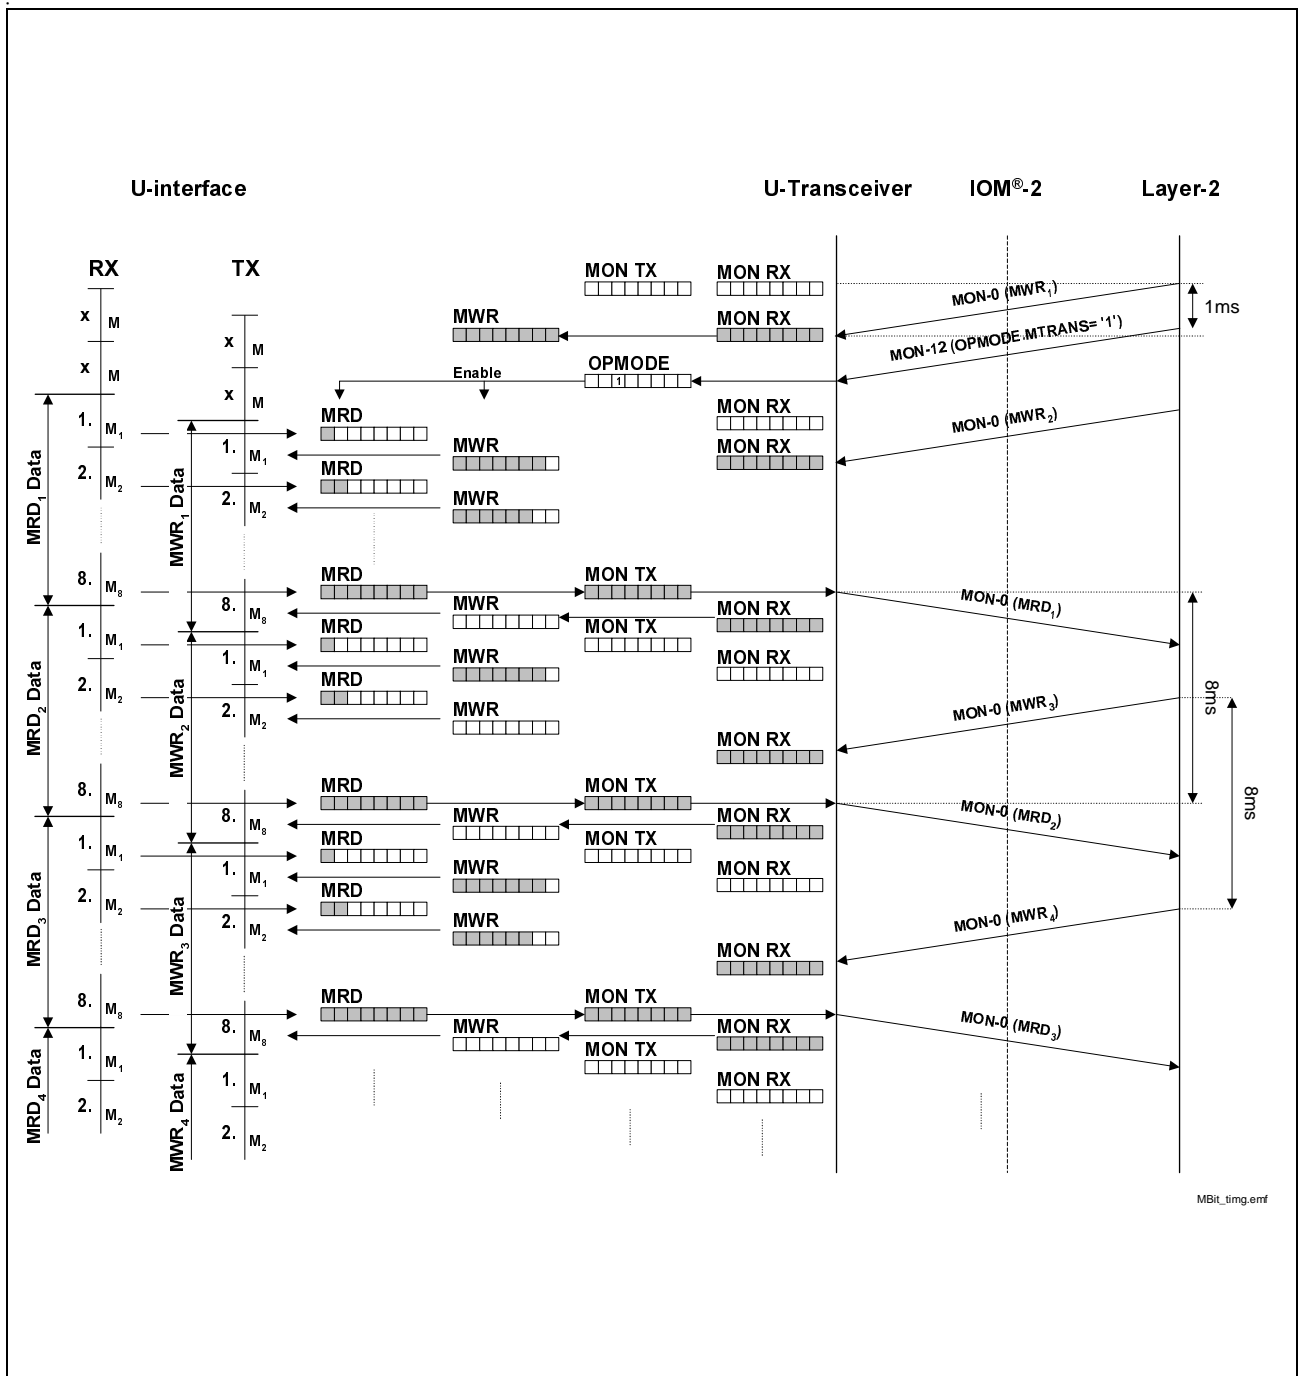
U-interface

U-Transceiver

IOM®-2

Layer-2

RX

TX

MON TX

MON RX

x M

x M

x M

x M

x M

MWR

MON RX

MON-0 (MWR$_1$)

1ms

MON-12 (OPMODE.MTRANS='1')

OPMODE

Enable

1

MRD

MON RX

MON-0 (MWR$_2$)

1. M$_1$

1. M$_1$

MWR

MON RX

MRD

2. M$_2$

2. M$_2$

MWR

MRD$_1$ Data

MWR$_1$ Data

8. M$_8$

MRD

MON TX

MON-0 (MRD$_1$)

8. M$_8$

MWR

MON RX

MON TX

1. M$_1$

MRD

1. M$_1$

MWR

MON RX

2. M$_2$

MRD

2. M$_2$

MWR

8ms

MON-0 (MWR$_3$)

MRD$_2$ Data

MWR$_2$ Data

MON RX

8. M$_8$

MRD

MON TX

8ms

8. M$_8$

MWR

MON RX

MON-0 (MRD$_2$)

1. M$_1$

MRD

MON TX

1. M$_1$

MWR

MON RX

2. M$_2$

MRD

2. M$_2$

MWR

MON-0 (MWR$_4$)

MRD$_3$ Data

MWR$_3$ Data

MON RX

8. M$_8$

MRD

MON TX

8. M$_8$

MWR

MON RX

MON-0 (MRD$_3$)

1. M$_1$

MON TX

1. M$_1$

MON RX

2. M$_2$

2. M$_2$

MRD$_4$ Data

MWR$_4$ Data

MBit_timg.emf